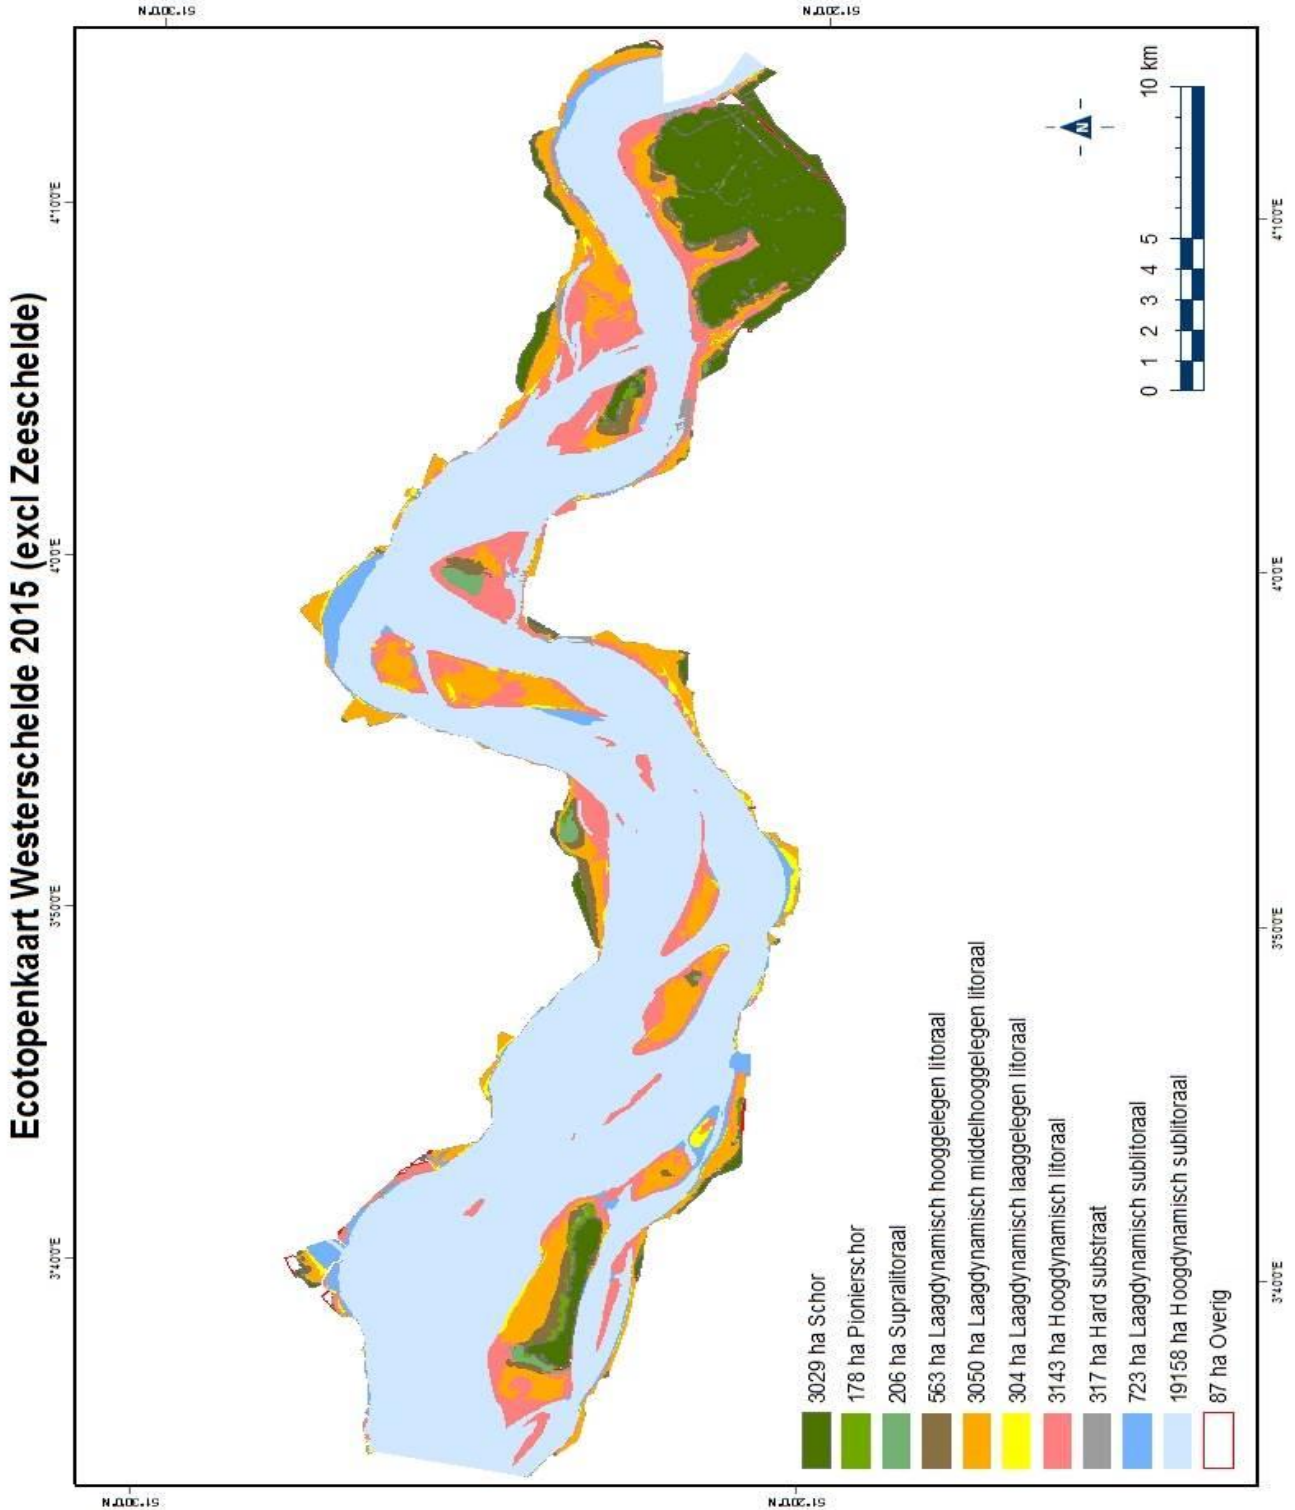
Ecotopenkaart Westerschelde 2015 (excl Zeeschelde)

51°30'0"N
51°20'0"N
3°40'0"E
3°50'0"E
4°0'0"E
4°10'0"E
3°40'0"E
3°50'0"E
4°0'0"E
4°10'0"E
51°30'0"N
51°20'0"N

N

0 1 2 3 4 5 10 km

3029 ha Schor
178 ha Pionierschor
206 ha Supralitoraal
563 ha Laagdynamisch hooggelegen litoraal
3050 ha Laagdynamisch middelhooggelegen litoraal
304 ha Laagdynamisch laaggelegen litoraal
3143 ha Hoogdynamisch litoraal
317 ha Hard substraat
723 ha Laagdynamisch sublitoraal
19158 ha Hoogdynamisch sublitoraal
87 ha Overig